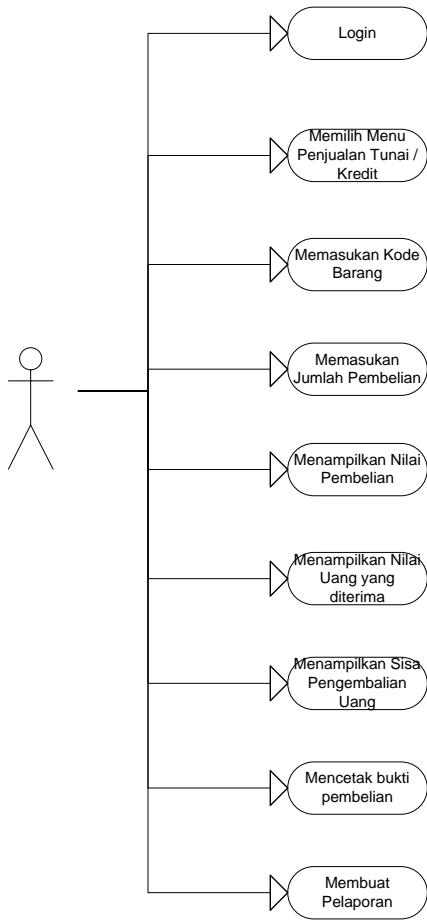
Login

Memilih Menu Penjualan Tunai / Kredit

Memasukan Kode Barang

Memasukan Jumlah Pembelian

Menampilkan Nilai Pembelian

Menampilkan Nilai Uang yang diterima

Menampilkan Sisa Pengembalian Uang

Mencetak bukti pembelian

Membuat Pelaporan